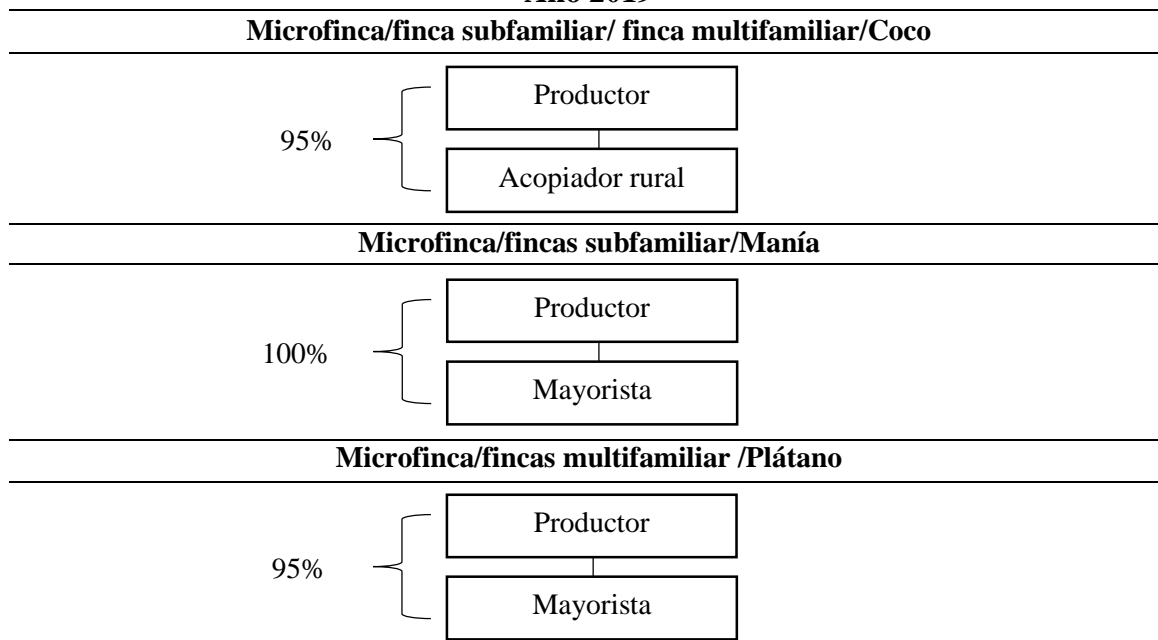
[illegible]

**Microfinca/finca subfamiliar/ finca multifamiliar/Coco**

95%

Productor

Acopiador rural

**Microfinca/fincas subfamiliar/Manía**

100%

Productor

Mayorista

**Microfinca/fincas multifamiliar /Plátano**

95%

Productor

Mayorista